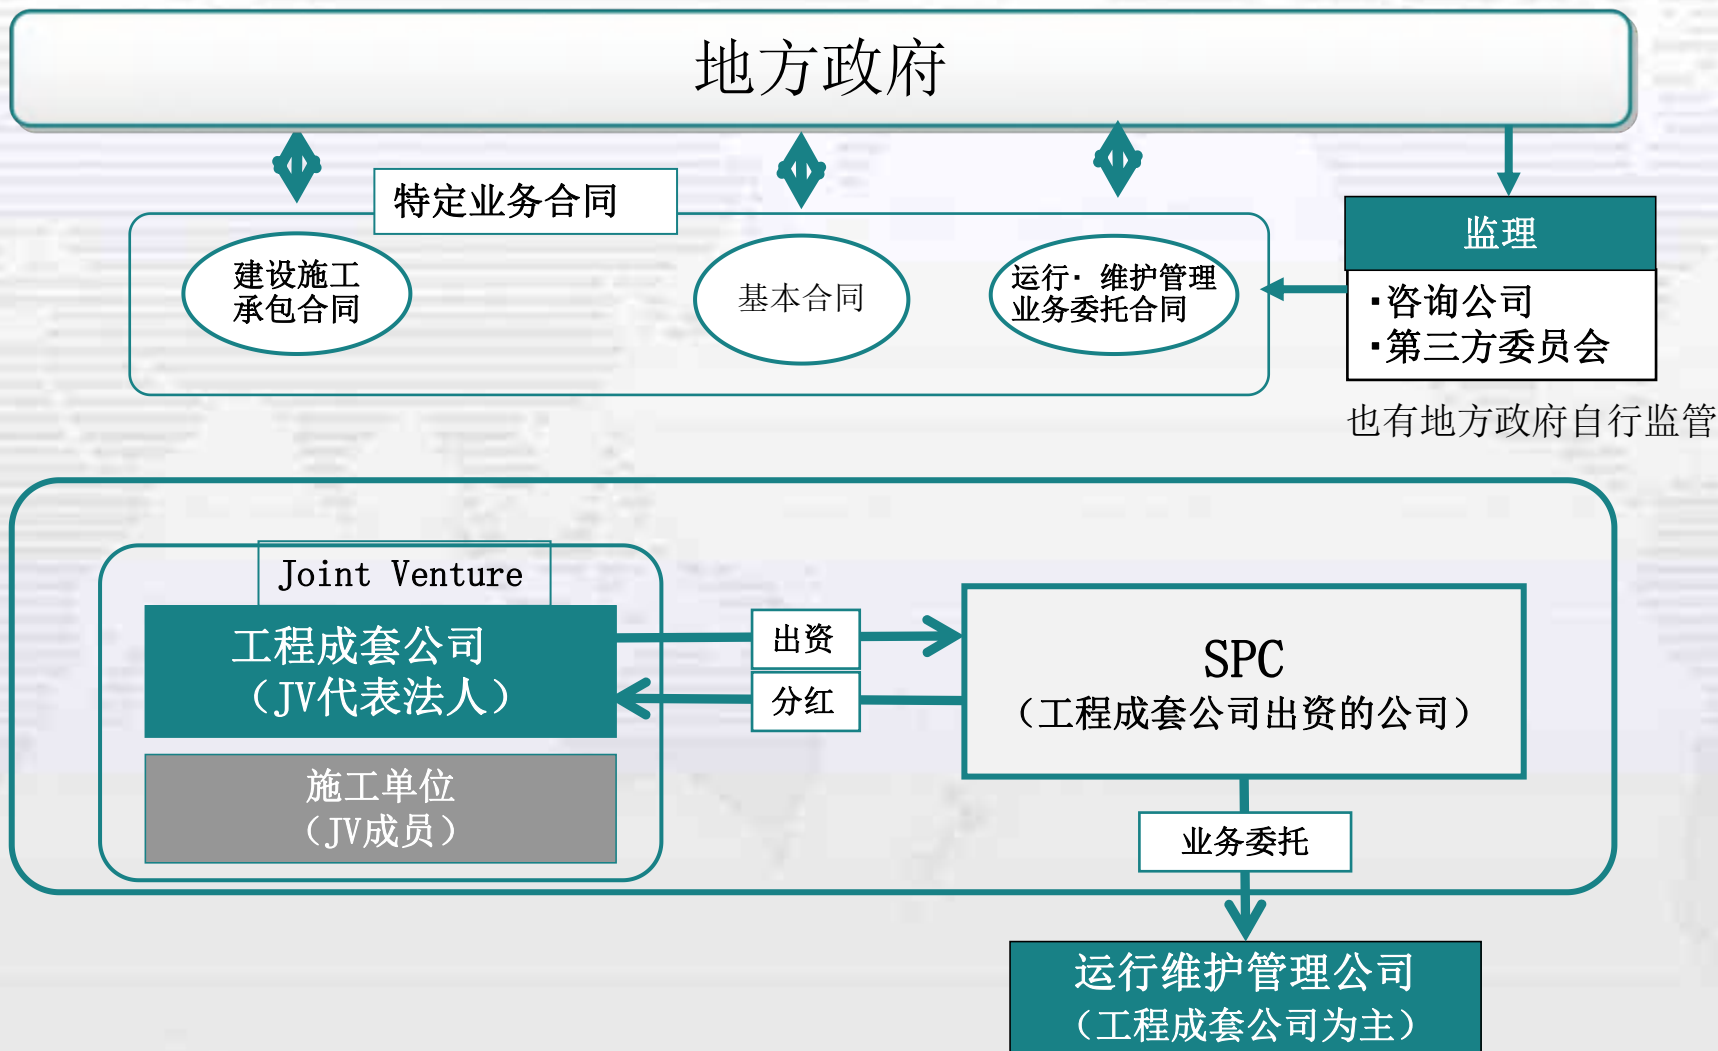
地方政府

特定业务合同

建设施工承包合同

基本合同

运行· 维护管理业务委托合同

监理

▪咨询公司
▪第三方委员会

也有地方政府自行监管

Joint Venture

工程成套公司（JV代表法人）

施工单位（JV成员）

出资

分红

SPC（工程成套公司出资的公司）

业务委托

运行维护管理公司（工程成套公司为主）